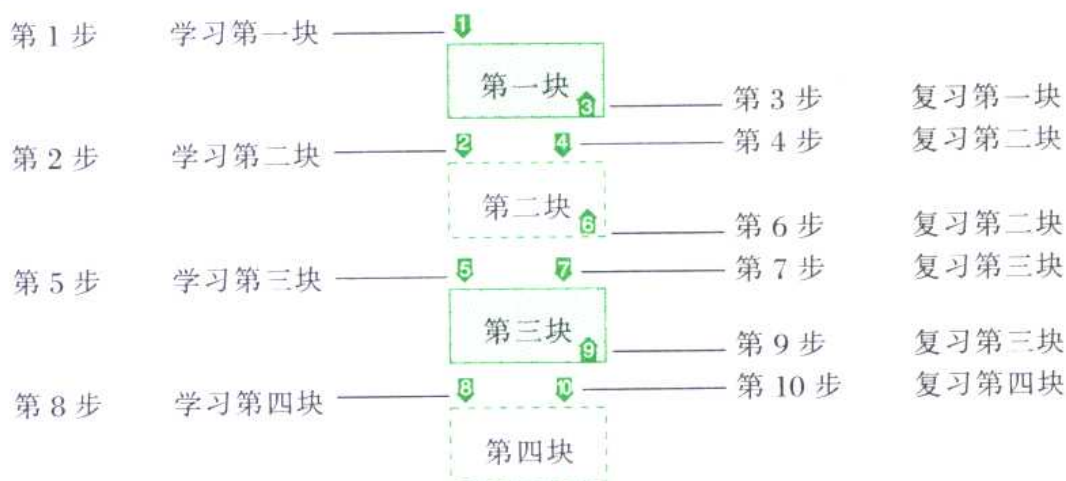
第 1 步　学习第一块　1

第一块　3　第 3 步　复习第一块

第 2 步　学习第二块　2　4　第 4 步　复习第二块

第二块　6　第 6 步　复习第二块

第 5 步　学习第三块　5　7　第 7 步　复习第三块

第三块　9　第 9 步　复习第三块

第 8 步　学习第四块　8　10　第 10 步　复习第四块

第四块